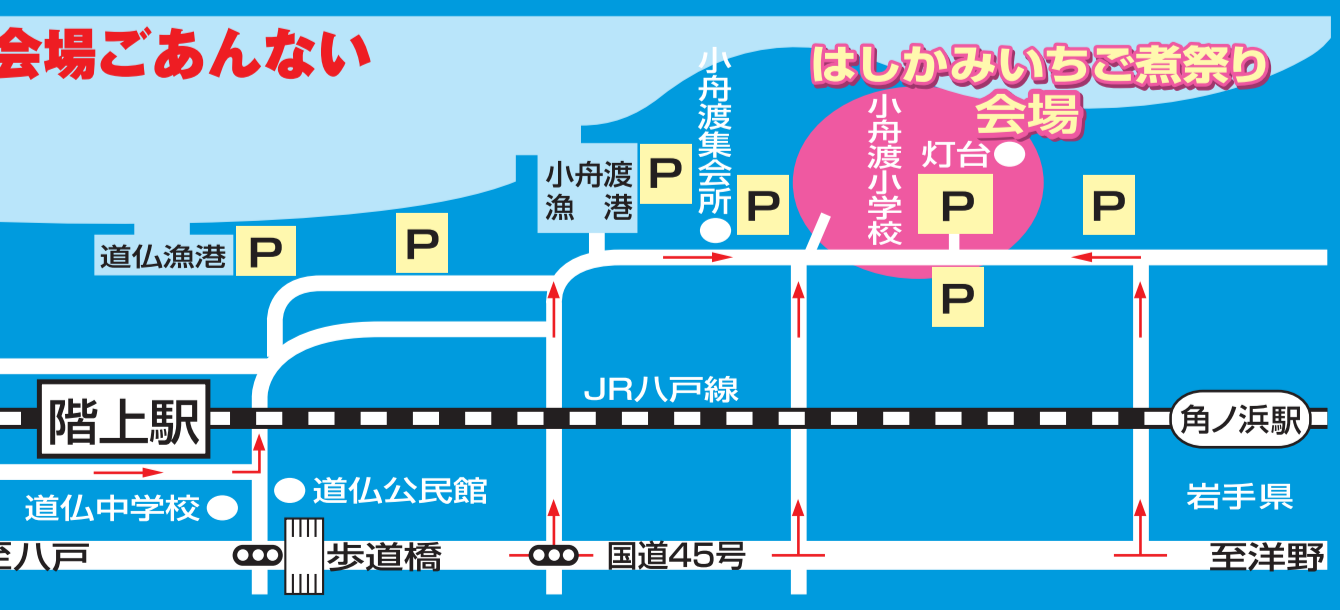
会場ごあんない

はしかみいちご煮祭り会場

小舟渡集会所

小舟渡小学校

灯台

小舟渡漁港

道仏漁港

P
P
P
P
P
P
P

JR八戸線

階上駅

角ノ浜駅

道仏公民館

道仏中学校

岩手県

至八戸

歩道橋

国道45号

至洋野